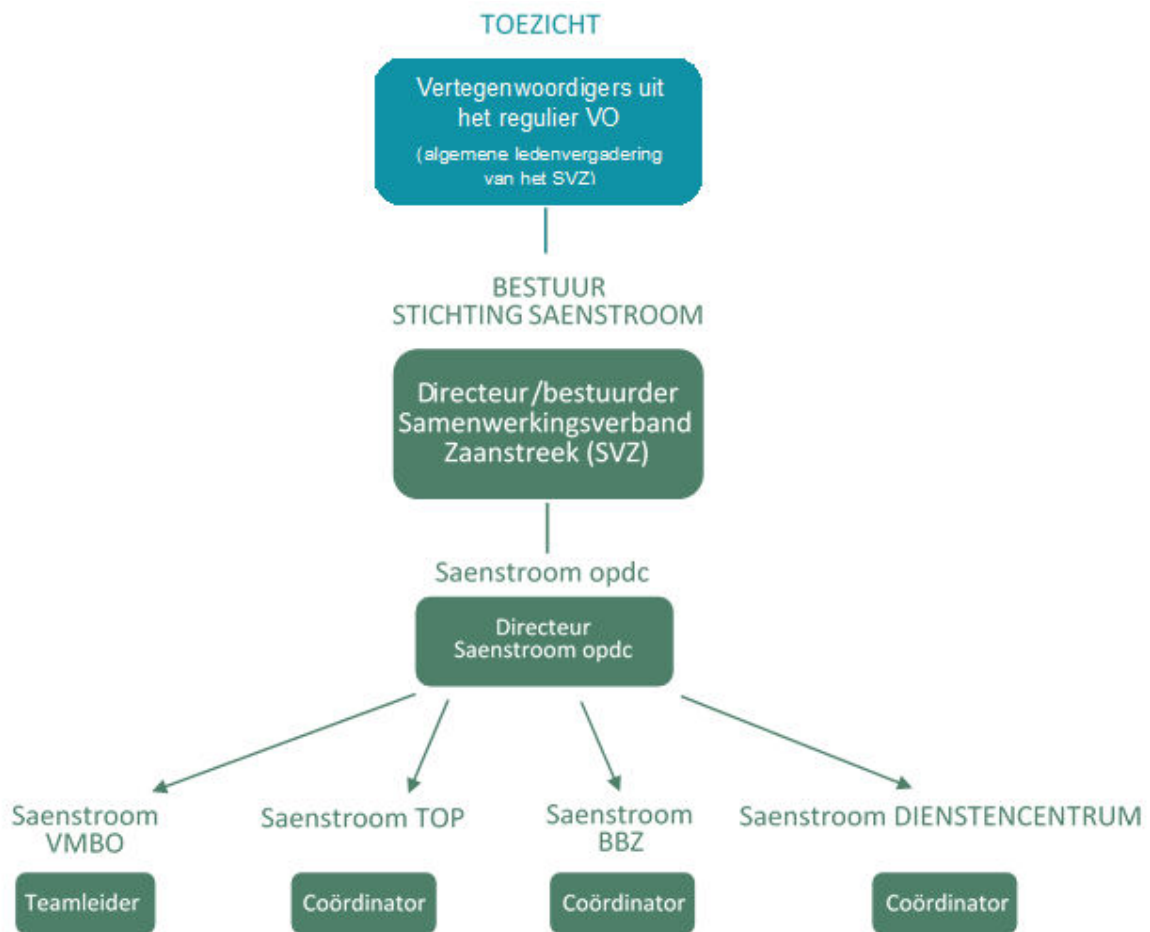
TOEZICHT

Vertegenwoordigers uit het regulier VO
(algemene ledenvergadering van het SVZ)

BESTUUR
STICHTING SAENSTROOM

Directeur/bestuurder Samenwerkingsverband Zaanstreek (SVZ)

Saenstroom opdc

Directeur
Saenstroom opdc

Saenstroom VMBO

Teamleider

Saenstroom TOP

Coördinator

Saenstroom BBZ

Coördinator

Saenstroom DIENSTENCENTRUM

Coördinator